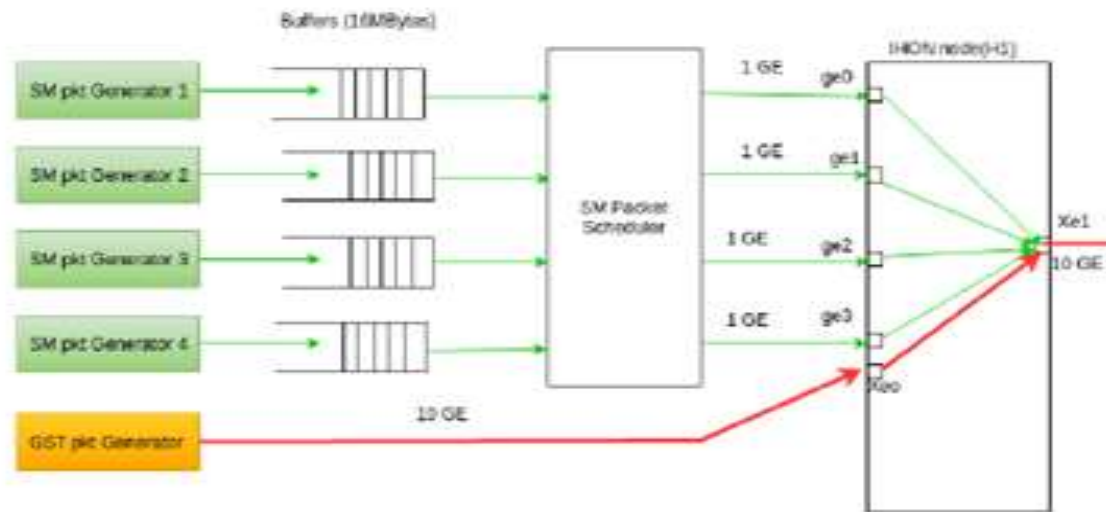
Buffers (16MBytes)

SM pkt Generator 1

SM pkt Generator 2

SM pkt Generator 3

SM pkt Generator 4

GST pkt Generator

SM Packet Scheduler

1 GE

1 GE

1 GE

1 GE

10 GE

IHON node(H1)

ge0

ge1

ge2

ge3

Xe0

Xe1

10 GE